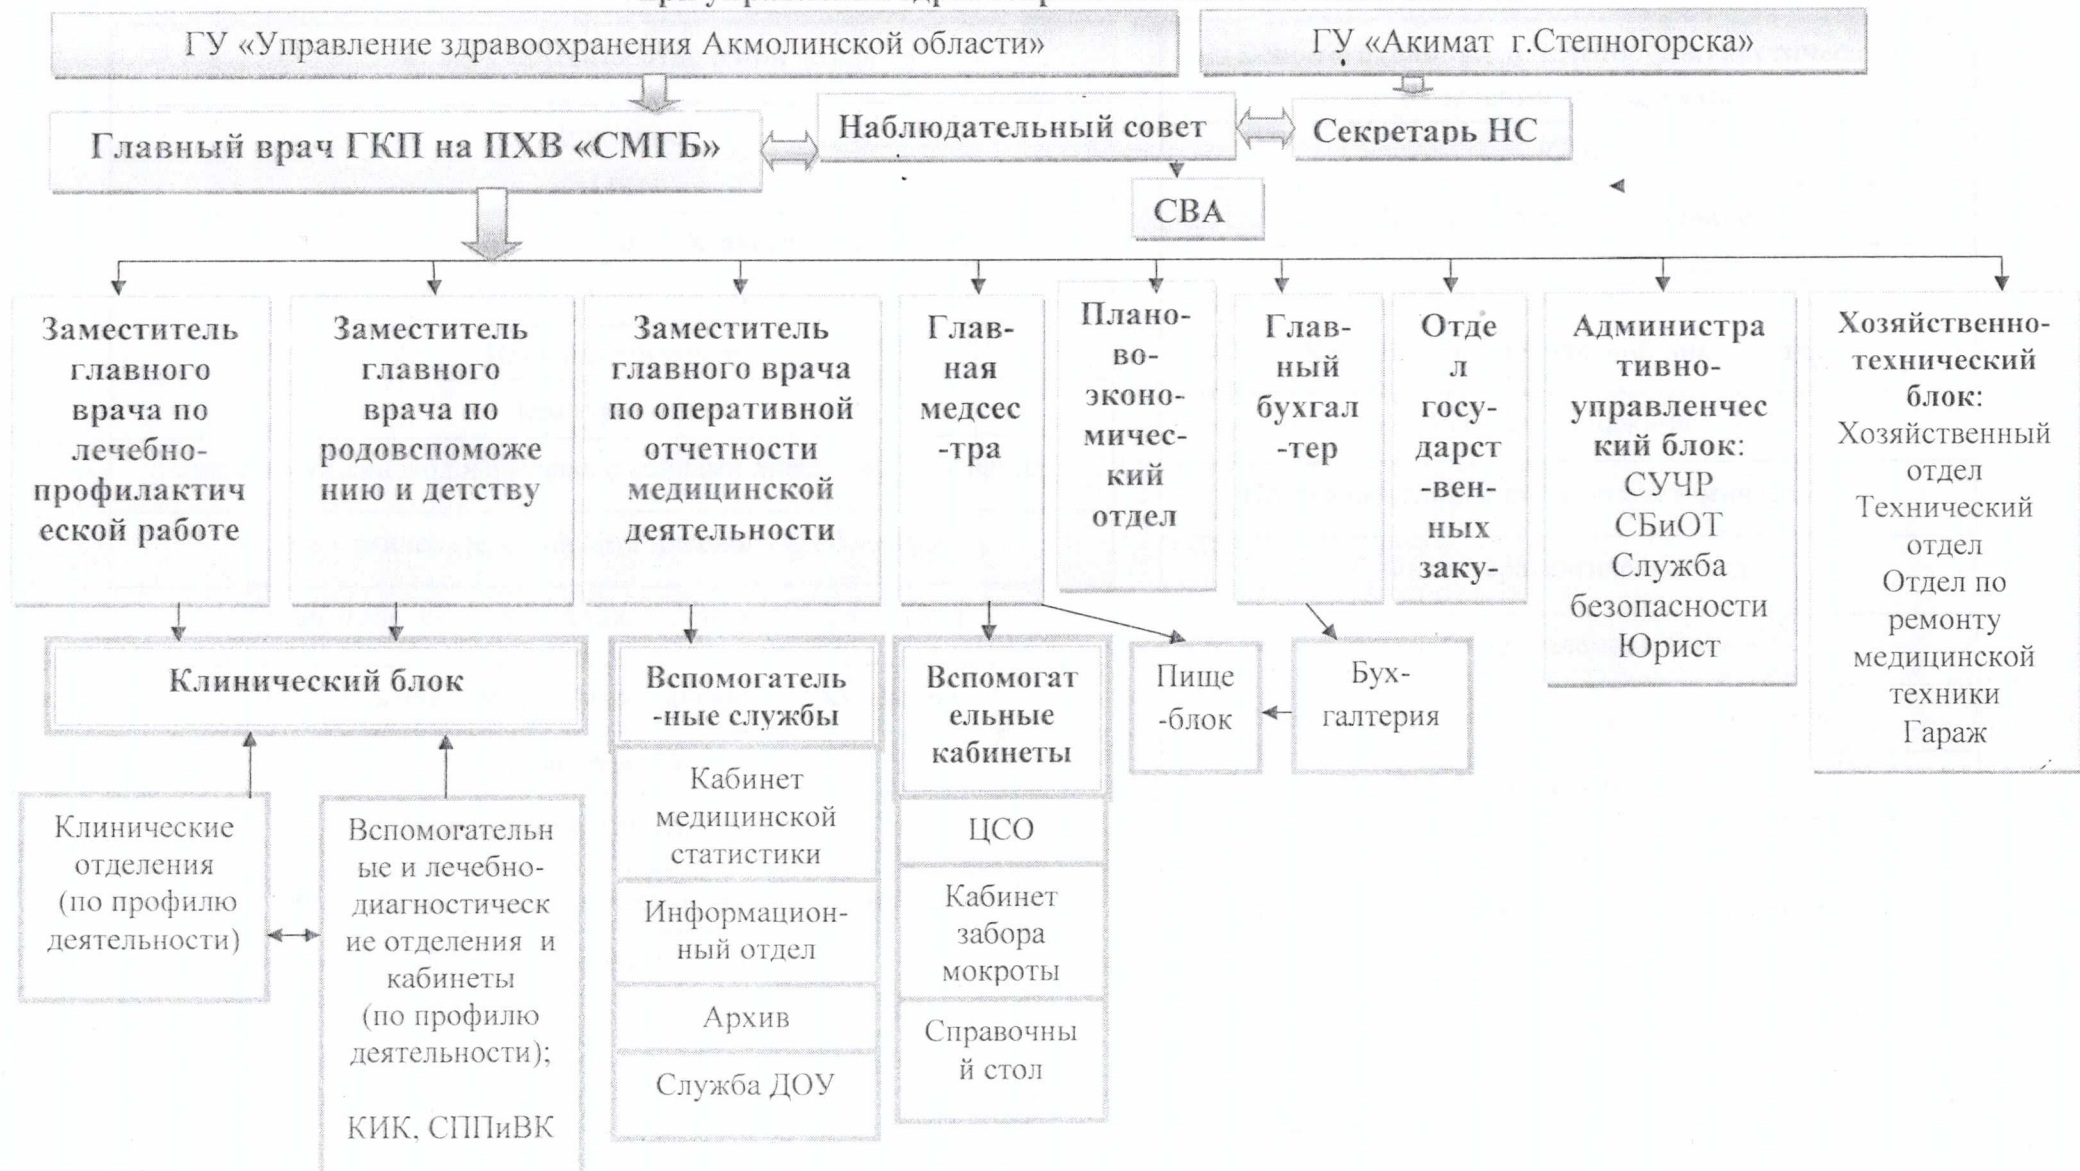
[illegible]

ГУ «Управление здравоохранения Акмолинской области»

ГУ «Акимат г.Степногорска»

Главный врач ГКП на ПХВ «СМГБ»

Наблюдательный совет

Секретарь НС

СВА

Заместитель главного врача по лечебно-профилактической работе

Заместитель главного врача по родовспоможению и детству

Заместитель главного врача по оперативной отчетности медицинской деятельности

Главная медсестра

Планово-экономический отдел

Главный бухгалтер

Отдел государственных заку-

Административно-управленческий блок: СУЧР СБиОТ Служба безопасности Юрист

Хозяйственно-технический блок: Хозяйственный отдел Технический отдел Отдел по ремонту медицинской техники Гараж

Клинический блок

Вспомогательные службы

Вспомогательные кабинеты

Пищеблок

Бухгалтерия

Кабинет медицинской статистики

Информационный отдел

Архив

Служба ДОУ

ЦСО

Кабинет забора мокроты

Справочный стол

Клинические отделения (по профилю деятельности)

Вспомогательные и лечебно-диагностические отделения и кабинеты (по профилю деятельности);

КИК, СППиВК